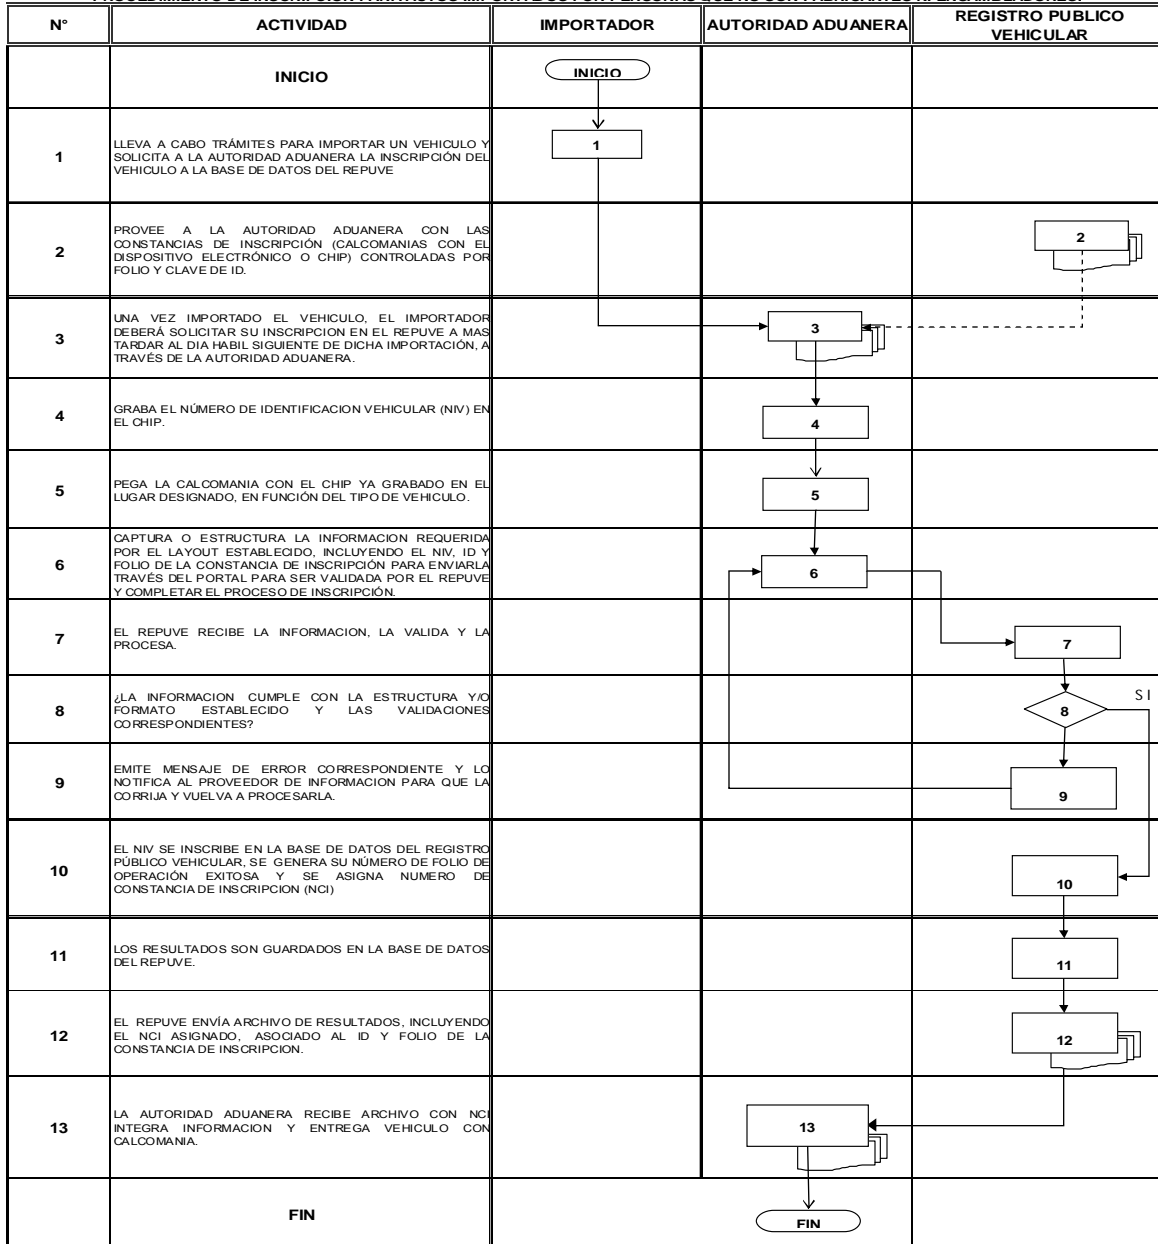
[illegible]

| N° | ACTIVIDAD | IMPORTADOR | AUTORIDAD ADUANERA | REGISTRO PUBLICO VEHICULAR |
|---|---|---|---|---|
| | INICIO | INICIO | | |
| 1 | LLEVA A CABO TRÁMITES PARA IMPORTAR UN VEHICULO Y SOLICITA A LA AUTORIDAD ADUANERA LA INSCRIPCIÓN DEL VEHICULO A LA BASE DE DATOS DEL REPUVE | 1 | | |
| 2 | PROVEE A LA AUTORIDAD ADUANERA CON LAS CONSTANCIAS DE INSCRIPCIÓN (CALCOMANIAS CON EL DISPOSITIVO ELECTRÓNICO O CHIP) CONTROLADAS POR FOLIO Y CLAVE DE ID. | | | 2 |
| 3 | UNA VEZ IMPORTADO EL VEHICULO, EL IMPORTADOR DEBERÁ SOLICITAR SU INSCRIPCION EN EL REPUVE A MAS TARDAR AL DIA HABIL SIGUIENTE DE DICHA IMPORTACIÓN, A TRAVÉS DE LA AUTORIDAD ADUANERA. | | 3 | |
| 4 | GRABA EL NÚMERO DE IDENTIFICACION VEHICULAR (NIV) EN EL CHIP. | | 4 | |
| 5 | PEGA LA CALCOMANIA CON EL CHIP YA GRABADO EN EL LUGAR DESIGNADO, EN FUNCIÓN DEL TIPO DE VEHICULO. | | 5 | |
| 6 | CAPTURA O ESTRUCTURA LA INFORMACION REQUERIDA POR EL LAYOUT ESTABLECIDO, INCLUYENDO EL NIV, ID Y FOLIO DE LA CONSTANCIA DE INSCRIPCIÓN PARA ENVIARLA TRAVÉS DEL PORTAL PARA SER VALIDADA POR EL REPUVE Y COMPLETAR EL PROCESO DE INSCRIPCIÓN. | | 6 | |
| 7 | EL REPUVE RECIBE LA INFORMACION, LA VALIDA Y LA PROCESA. | | | 7 |
| 8 | ¿LA INFORMACION CUMPLE CON LA ESTRUCTURA Y/O FORMATO ESTABLECIDO Y LAS VALIDACIONES CORRESPONDIENTES? | | | 8 SI |
| 9 | EMITE MENSAJE DE ERROR CORRESPONDIENTE Y LO NOTIFICA AL PROVEEDOR DE INFORMACION PARA QUE LA CORRIJA Y VUELVA A PROCESARLA. | | | 9 |
| 10 | EL NIV SE INSCRIBE EN LA BASE DE DATOS DEL REGISTRO PÚBLICO VEHICULAR, SE GENERA SU NÚMERO DE FOLIO DE OPERACIÓN EXITOSA Y SE ASIGNA NUMERO DE CONSTANCIA DE INSCRIPCION (NCI) | | | 10 |
| 11 | LOS RESULTADOS SON GUARDADOS EN LA BASE DE DATOS DEL REPUVE. | | | 11 |
| 12 | EL REPUVE ENVÍA ARCHIVO DE RESULTADOS, INCLUYENDO EL NCI ASIGNADO, ASOCIADO AL ID Y FOLIO DE LA CONSTANCIA DE INSCRIPCION. | | | 12 |
| 13 | LA AUTORIDAD ADUANERA RECIBE ARCHIVO CON NCI INTEGRA INFORMACION Y ENTREGA VEHICULO CON CALCOMANIA. | | 13 | |
| | FIN | | FIN | |